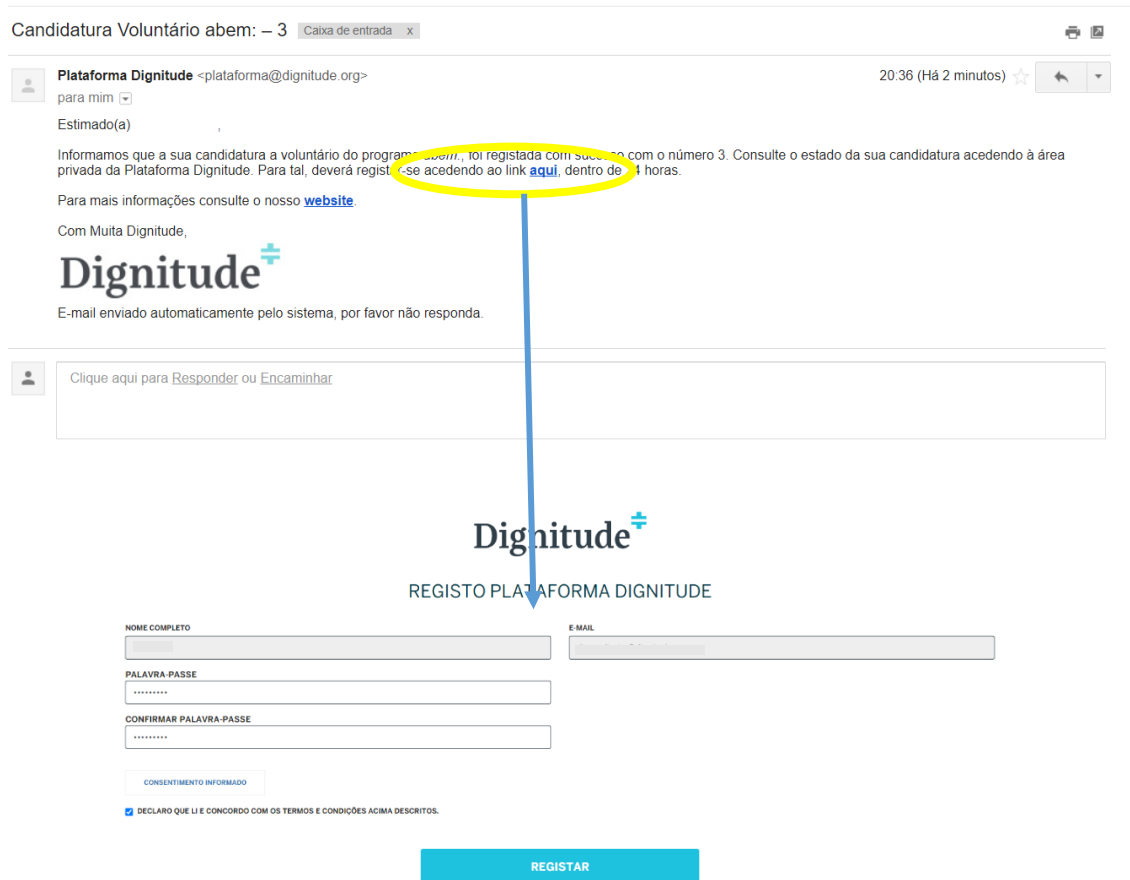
Candidatura Voluntário abem: – 3 Caixa de entrada x

Plataforma Dignitude <plataforma@dignitude.org>
para mim

20:36 (Há 2 minutos)

Estimado(a) ,

Informamos que a sua candidatura a voluntário do programa abem:, foi registada com sucesso com o número 3. Consulte o estado da sua candidatura acedendo à área privada da Plataforma Dignitude. Para tal, deverá registar-se acedendo ao link aqui, dentro de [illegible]4 horas.

Para mais informações consulte o nosso website.

Com Muita Dignitude,

Dignitude

E-mail enviado automaticamente pelo sistema, por favor não responda.

Clique aqui para Responder ou Encaminhar

Dignitude

REGISTO PLATAFORMA DIGNITUDE

NOME COMPLETO

E-MAIL

PALAVRA-PASSE

•••••••••

CONFIRMAR PALAVRA-PASSE

•••••••••

CONSENTIMENTO INFORMADO

DECLARO QUE LI E CONCORDO COM OS TERMOS E CONDIÇÕES ACIMA DESCRITOS.

REGISTAR